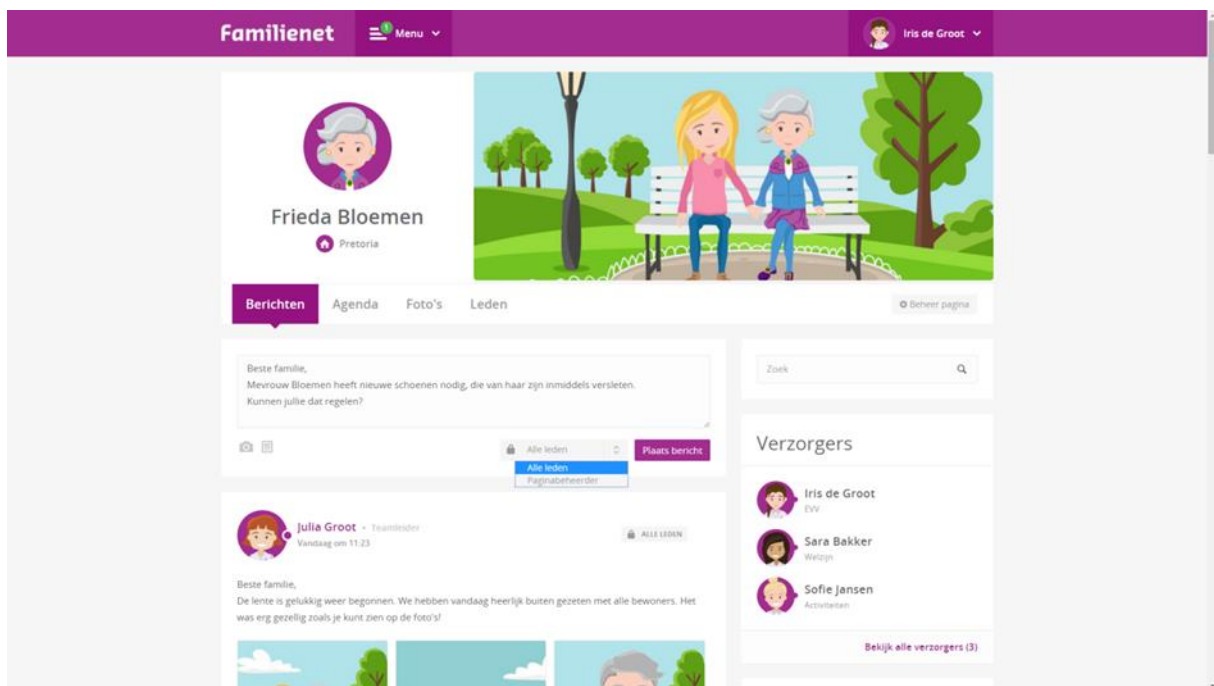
Familienet
1 Menu
Iris de Groot

Frieda Bloemen
Pretoria

Berichten
Agenda
Foto's
Leden
Beheer pagina

Beste familie,
Mevrouw Bloemen heeft nieuwe schoenen nodig, die van haar zijn inmiddels versleten.
Kunnen jullie dat regelen?

Alle leden
Plaats bericht
Alle leden
Paginabeheerder

Julia Groot • Teamleider
Vandaag om 11:23
ALLE LEDEN

Beste familie,
De lente is gelukkig weer begonnen. We hebben vandaag heerlijk buiten gezeten met alle bewoners. Het was erg gezellig zoals je kunt zien op de foto's!

Zoek

Verzorgers
Iris de Groot
EVV
Sara Bakker
Welzijn
Sofie Jansen
Activiteiten
Bekijk alle verzorgers (3)